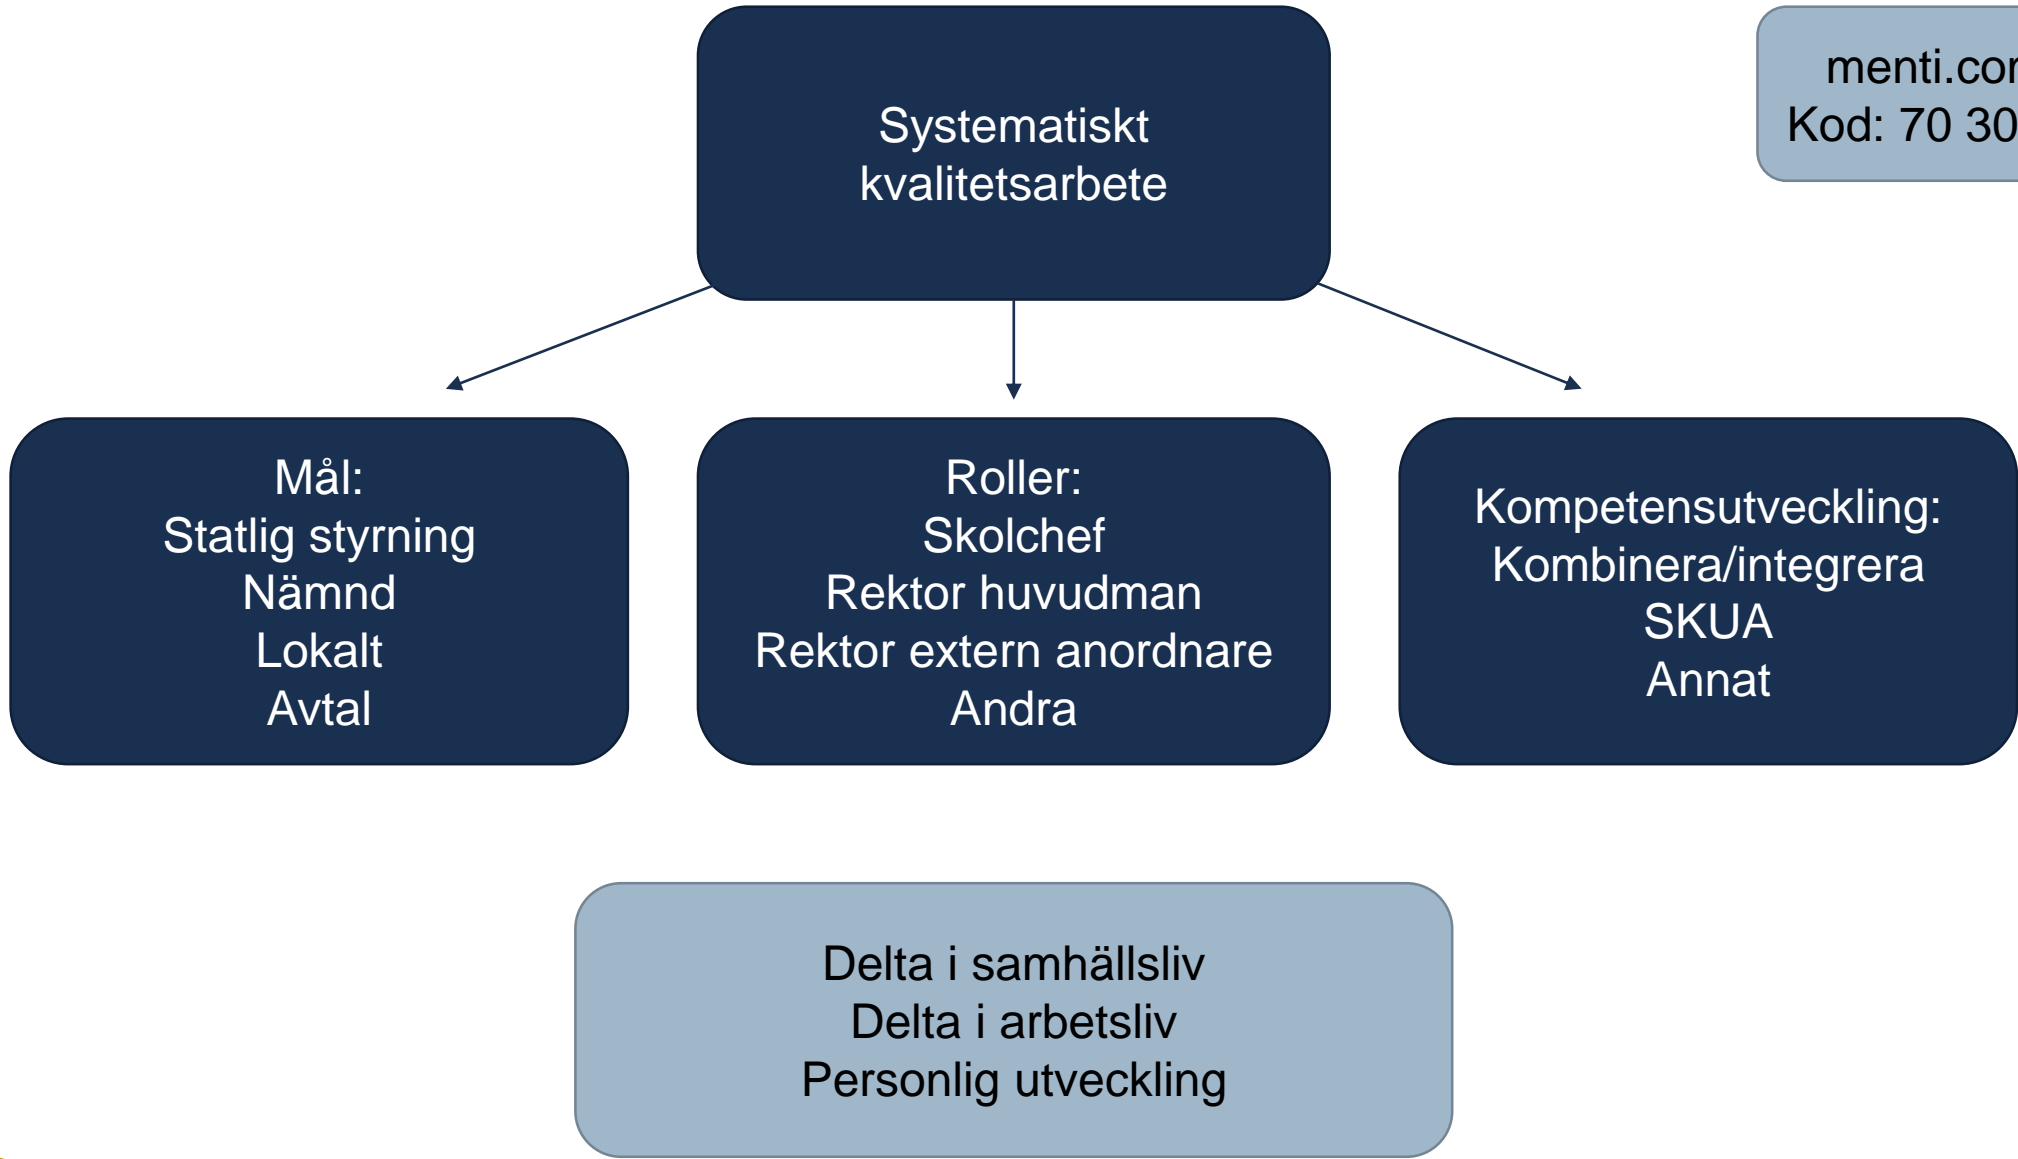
Systematiskt kvalitetsarbete

menti.co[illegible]
Kod: 70 30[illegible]

Mål:
Statlig styrning
Nämnd
Lokalt
Avtal

Roller:
Skolchef
Rektor huvudman
Rektor extern anordnare
Andra

Kompetensutveckling:
Kombinera/integrera
SKUA
Annat

Delta i samhällsliv
Delta i arbetsliv
Personlig utveckling